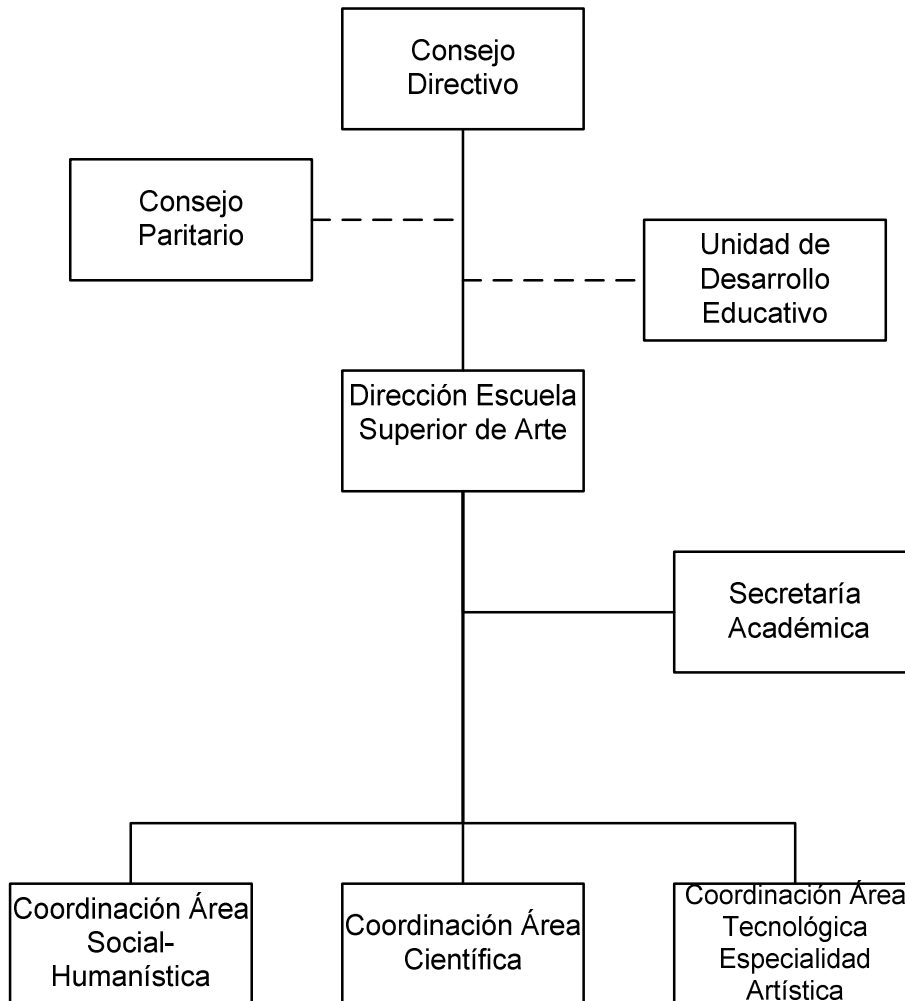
Consejo Directivo

Consejo Paritario

Unidad de Desarrollo Educativo

Dirección Escuela Superior de Arte

Secretaría Académica

Coordinación Área Social-Humanística

Coordinación Área Científica

Coordinación Área Tecnológica Especialidad Artística